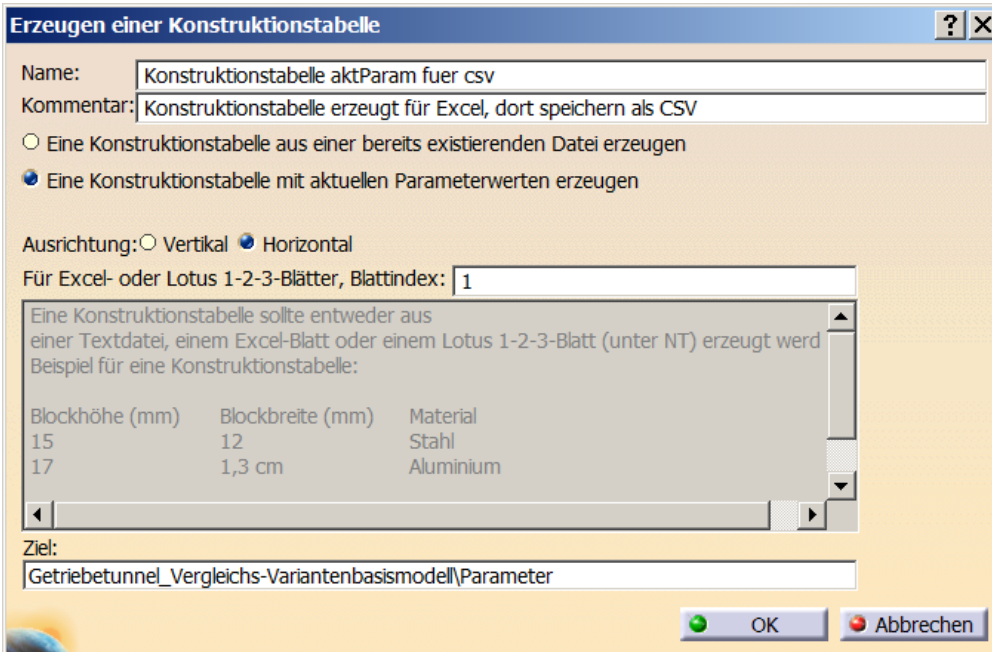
Erzeugen einer Konstruktionstabelle ? X

Name: Konstruktionstabelle aktParam fuer csv
Kommentar: Konstruktionstabelle erzeugt für Excel, dort speichern als CSV

Eine Konstruktionstabelle aus einer bereits existierenden Datei erzeugen

Eine Konstruktionstabelle mit aktuellen Parameterwerten erzeugen

Ausrichtung: Vertikal Horizontal

Für Excel- oder Lotus 1-2-3-Blätter, Blattindex: 1

Eine Konstruktionstabelle sollte entweder aus
einer Textdatei, einem Excel-Blatt oder einem Lotus 1-2-3-Blatt (unter NT) erzeugt werd
Beispiel für eine Konstruktionstabelle:

| Blockhöhe (mm) | Blockbreite (mm) | Material |
|---|---|---|
| 15 | 12 | Stahl |
| 17 | 1,3 cm | Aluminium |

Ziel:
Getriebetunnel_Vergleichs-Variantenbasismodell\Parameter

OK Abbrechen